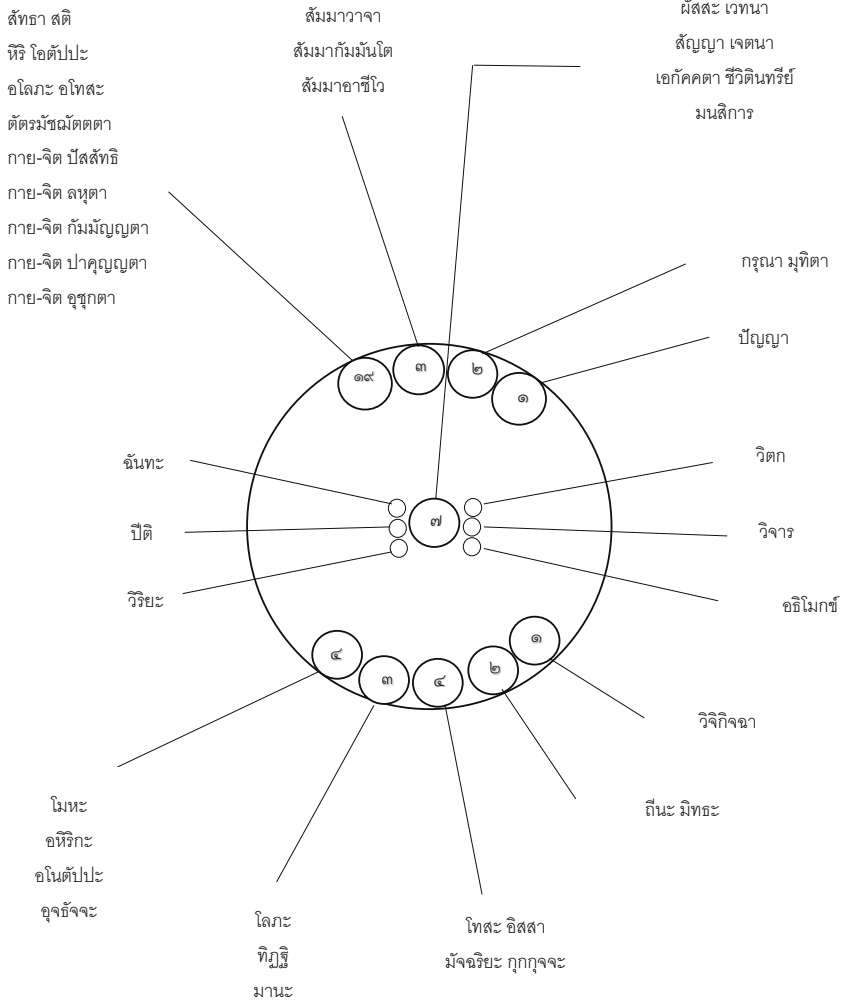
สัทธา สติ
หิริ โอตัปปะ
อโลภะ อโทสะ
ตัตรมัชฌัตตตา
กาย-จิต ปัสสัทธิ
กาย-จิต ลหุตา
กาย-จิต กัมมัญญตา
กาย-จิต ปาคุญญตา
กาย-จิต อุชุกตา

สัมมาวาจา
สัมมากัมมันโต
สัมมาอาชีโว

ผัสสะ เวทนา
สัญญา เจตนา
เอกัคคตา ชีวิตินทรีย์
มนสิการ

กรุณา มุทิตา

ปัญญา

๑๙
๓
๒
๑

ฉันทะ

ปีติ

วิริยะ

๗

วิตก

วิจาร

อธิโมกข์

๔
๓
๔
๒
๑

วิจิกิจฉา

ถีนะ มิทธะ

โมหะ
อหิริกะ
อโนตัปปะ
อุจธัจจะ

โลภะ
ทิฏฐิ
มานะ

โทสะ อิสสา
มัจฉริยะ กุกกุจจะ